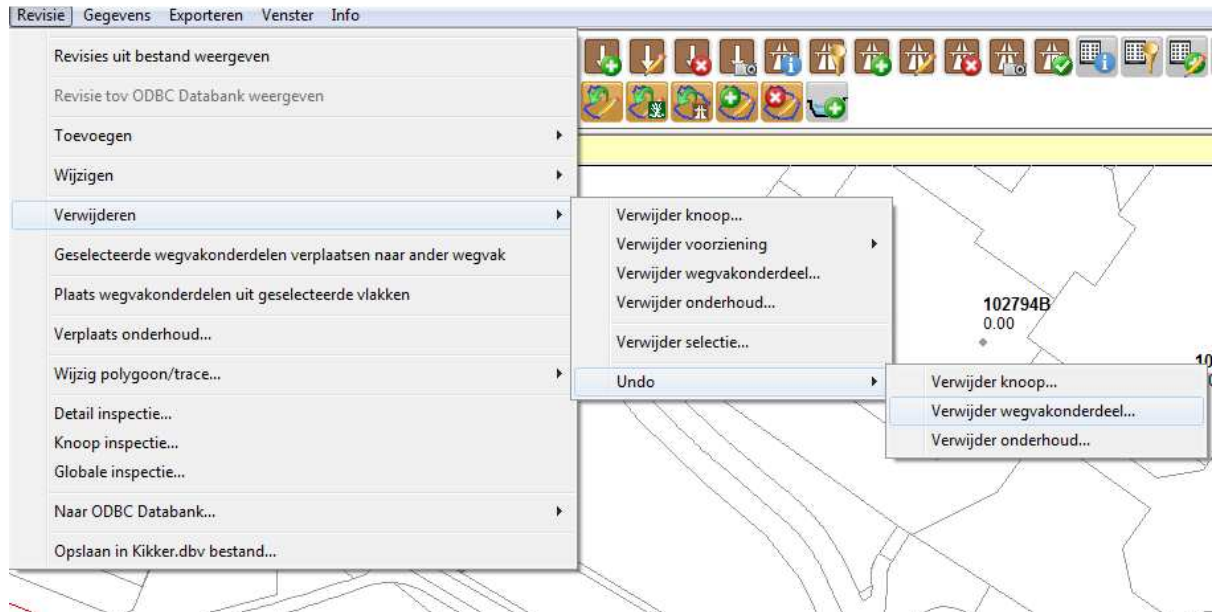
Revisie Gegevens Exporteren Venster Info

Revisies uit bestand weergeven
Revisie tov ODBC Databank weergeven
Toevoegen
Wijzigen
Verwijderen
Geselecteerde wegvakonderdelen verplaatsen naar ander wegvak
Plaats wegvakonderdelen uit geselecteerde vlakken
Verplaats onderhoud...
Wijzig polygoon/trace...
Detail inspectie...
Knoop inspectie...
Globale inspectie...
Naar ODBC Databank...
Opslaan in Kikker.dbv bestand...

Verwijder knoop...
Verwijder voorziening
Verwijder wegvakonderdeel...
Verwijder onderhoud...
Verwijder selectie...
Undo

Verwijder knoop...
Verwijder wegvakonderdeel...
Verwijder onderhoud...

102794B
0.00
10